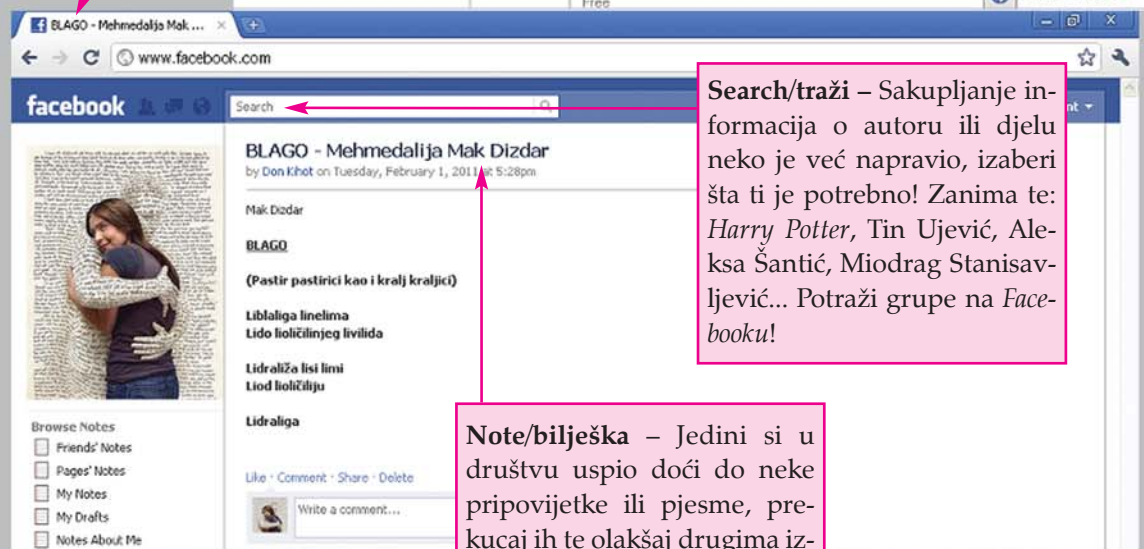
BLAGO - Mehmedalija Mak ...

Free

www.facebook.com

facebook

Search

BLAGO - Mehmedalija Mak Dizdar
by Don Kihot on Tuesday, February 1, 2011 at 5:28pm

Mak Dizdar

BLAGO

(Pastir pastirici kao i kralj kraljici)

Liblaliga linelima
Lido lioličilinjeg livilida

Lidraliža lisi limi
Liod lioličiliju

Lidraliga

Like · Comment · Share · Delete

Write a comment...

Browse Notes
Friends' Notes
Pages' Notes
My Notes
My Drafts
Notes About Me

Search/traži – Sakupljanje informacija o autoru ili djelu neko je već napravio, izaberi šta ti je potrebno! Zanima te: Harry Potter, Tin Ujević, Aleksa Šantić, Miodrag Stanisavljević... Potraži grupe na Facebooku!

Note/bilješka – Jedini si u društvu uspio doći do neke pripovijetke ili pjesme, prekucaj ih te olakšaj drugima iz-